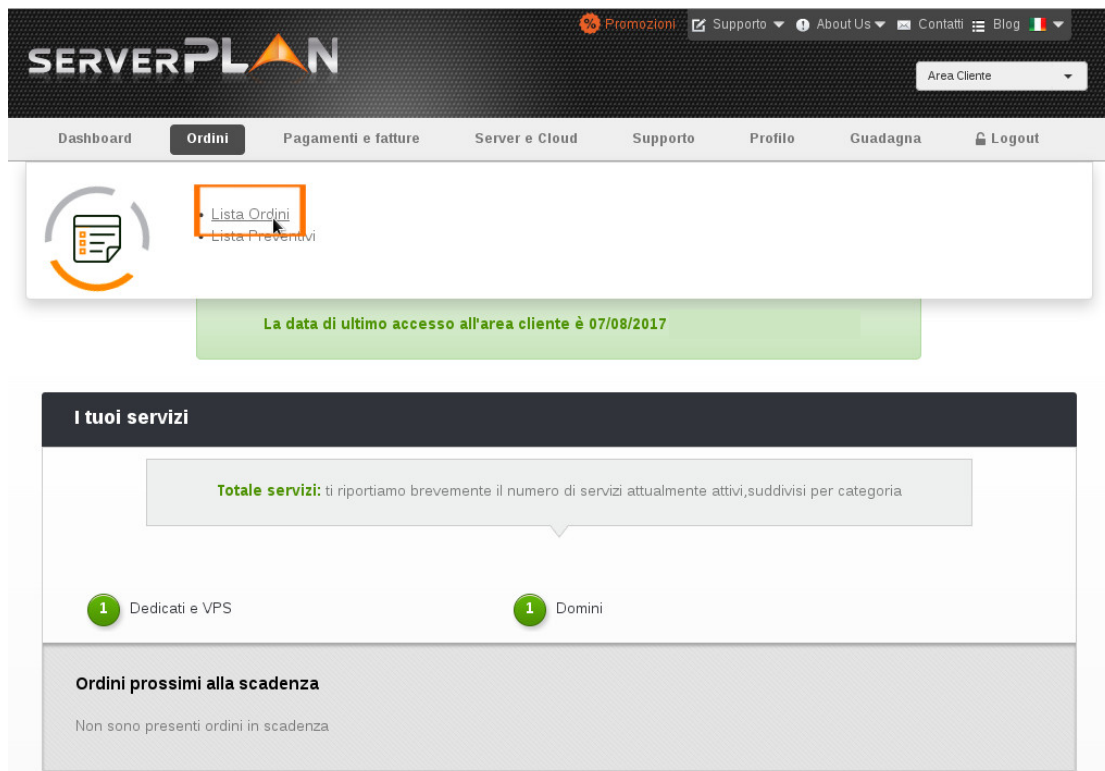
Promozioni Supporto About Us Contatti Blog

SERVERPLAN

Area Cliente

Dashboard Ordini Pagamenti e fatture Server e Cloud Supporto Profilo Guadagna Logout

• Lista Ordini
• Lista Preventivi

La data di ultimo accesso all'area cliente è 07/08/2017

I tuoi servizi

Totale servizi: ti riportiamo brevemente il numero di servizi attualmente attivi,suddivisi per categoria

1 Dedicati e VPS

1 Domini

Ordini prossimi alla scadenza

Non sono presenti ordini in scadenza